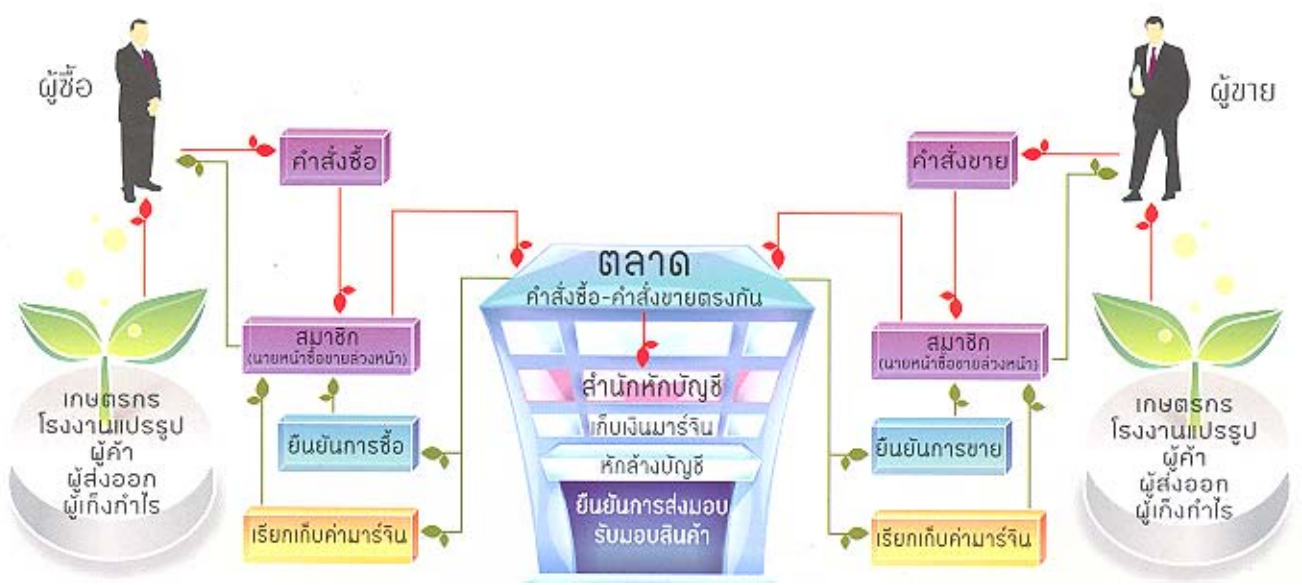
ผู้ซื้อ

ผู้ขาย

คำสั่งซื้อ

คำสั่งขาย

ตลาด
คำสั่งซื้อ-คำสั่งขายตรงกัน

สมาชิก
(นายหน้าซื้อขายล่วงหน้า)

สมาชิก
(นายหน้าซื้อขายล่วงหน้า)

เกษตรกร
โรงงานแปรรูป
ผู้ค้า
ผู้ส่งออก
ผู้เก็งกำไร

สำนักหักบัญชี

เก็บเงินมาร์จิน

หักล้างบัญชี

ยืนยันการส่งมอบ
รับมอบสินค้า

ยืนยันการซื้อ

ยืนยันการขาย

เรียกเก็บค่ามาร์จิน

เรียกเก็บค่ามาร์จิน

เกษตรกร
โรงงานแปรรูป
ผู้ค้า
ผู้ส่งออก
ผู้เก็งกำไร